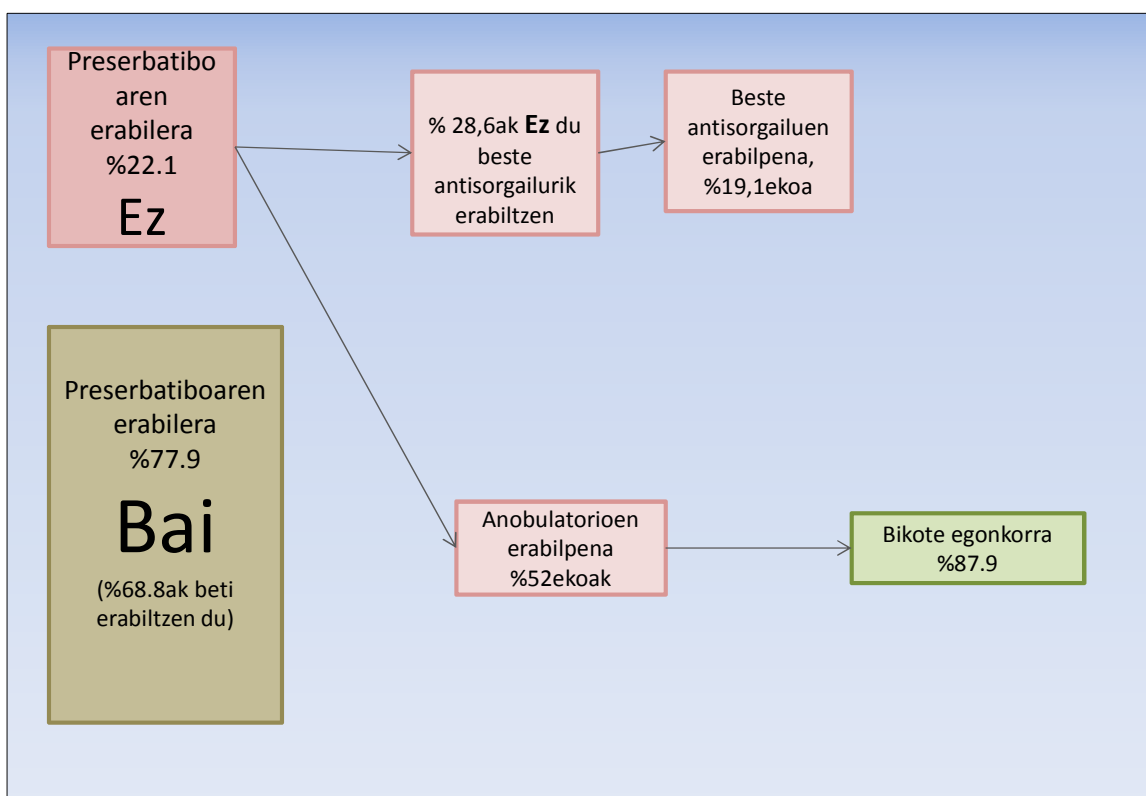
Preserbatiboaren erabilera %22.1

Ez

% 28,6ak **Ez** du beste antisorgailurik erabiltzen

Beste antisorgailuen erabilpena, %19,1ekoa

Preserbatiboaren erabilera %77.9

Bai

(%68.8ak beti erabiltzen du)

Anobulatorioen erabilpena %52ekoak

Bikote egonkorra %87.9